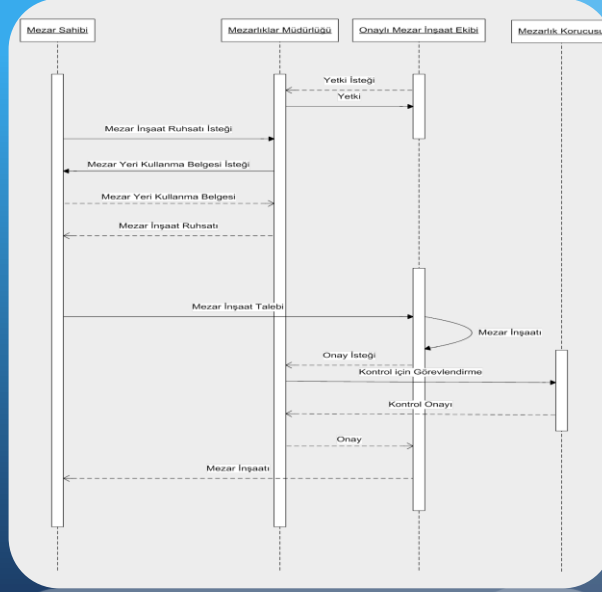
Mezar Sahibi
Mezarlıklar Müdürlüğü
Onaylı Mezar İnşaat Ekibi
Mezarlık Korucusu

Yetki İsteği
Yetki
Mezar İnşaat Ruhsatı İsteği
Mezar Yeri Kullanma Belgesi İsteği
Mezar Yeri Kullanma Belgesi
Mezar İnşaat Ruhsatı
Mezar İnşaat Talebi
Mezar İnşaatı
Onay İsteği
Kontrol için Görevlendirme
Kontrol Onayı
Onay
Mezar İnşaatı